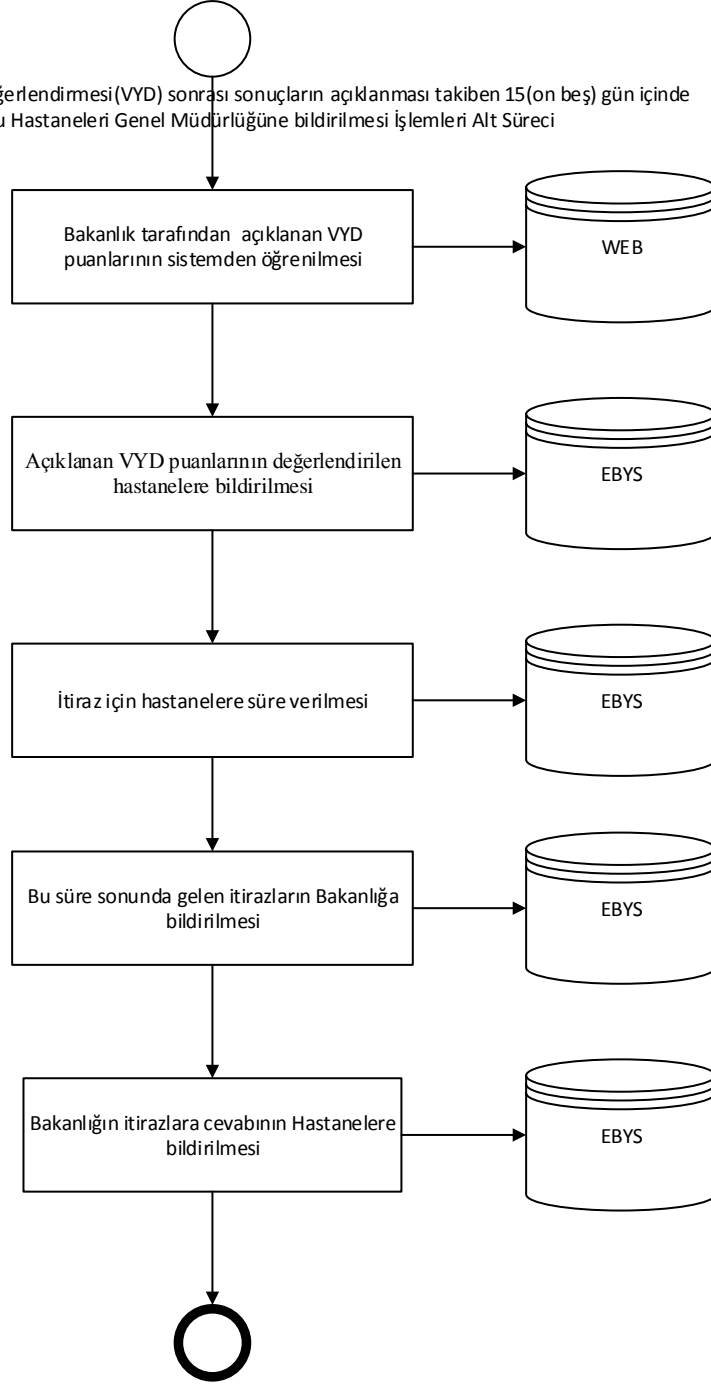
ğerlendirmesi(VYD) sonrası sonuçların açıklanması takiben 15(on beş) gün içinde u Hastaneleri Genel Müdürlüğüne bildirilmesi İşlemleri Alt Süreci

Bakanlık tarafından açıklanan VYD puanlarının sistemden öğrenilmesi

WEB

Açıklanan VYD puanlarının değerlendirilen hastanelere bildirilmesi

EBYS

İtiraz için hastanelere süre verilmesi

EBYS

Bu süre sonunda gelen itirazların Bakanlığa bildirilmesi

EBYS

Bakanlığın itirazlara cevabının Hastanelere bildirilmesi

EBYS